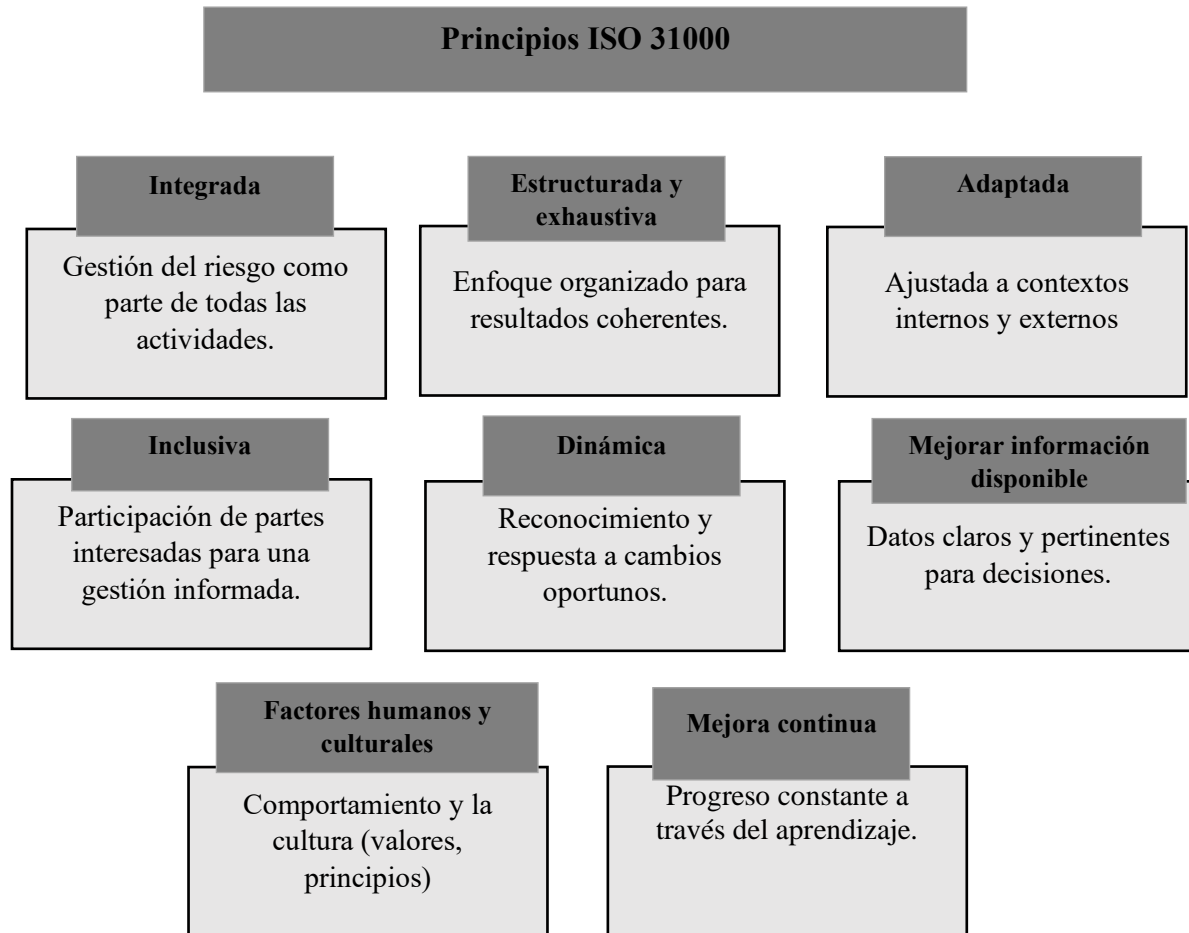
Principios ISO 31000

Integrada

Gestión del riesgo como parte de todas las actividades.

Estructurada y exhaustiva

Enfoque organizado para resultados coherentes.

Adaptada

Ajustada a contextos internos y externos

Inclusiva

Participación de partes interesadas para una gestión informada.

Dinámica

Reconocimiento y respuesta a cambios oportunos.

Mejorar información disponible

Datos claros y pertinentes para decisiones.

Factores humanos y culturales

Comportamiento y la cultura (valores, principios)

Mejora continua

Progreso constante a través del aprendizaje.